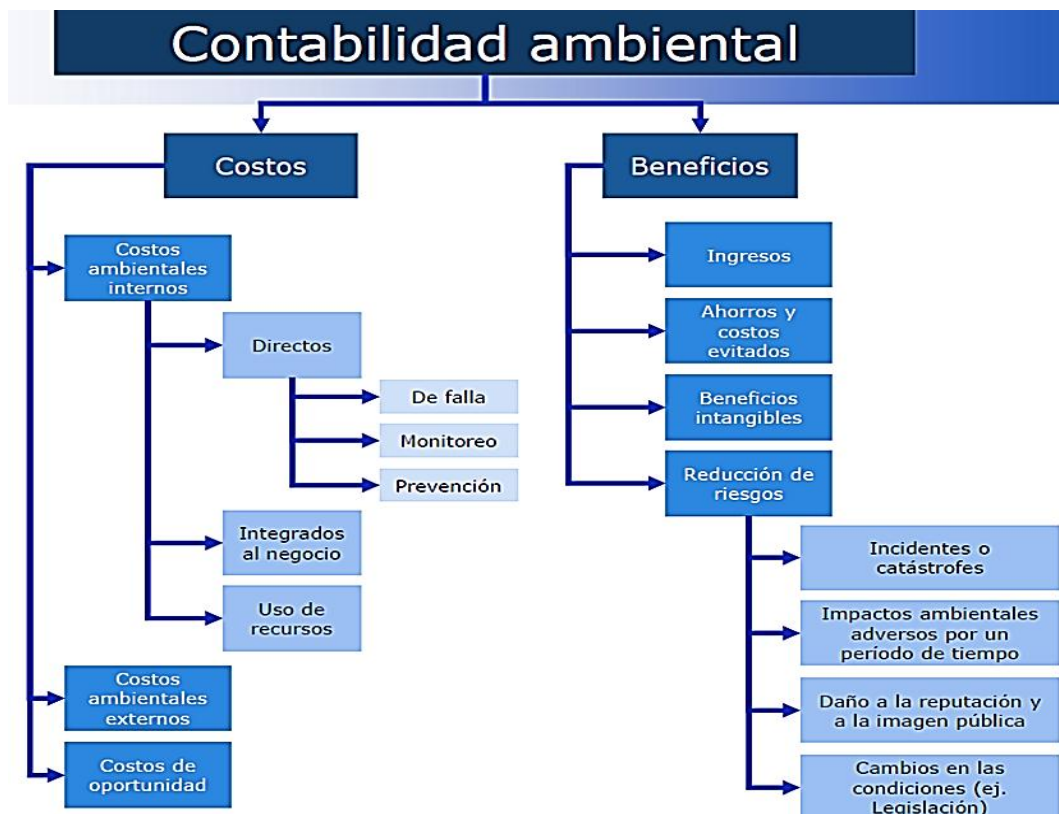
Contabilidad ambiental

Costos

Costos ambientales internos

Directos

De falla

Monitoreo

Prevención

Integrados al negocio

Uso de recursos

Costos ambientales externos

Costos de oportunidad

Beneficios

Ingresos

Ahorros y costos evitados

Beneficios intangibles

Reducción de riesgos

Incidentes o catástrofes

Impactos ambientales adversos por un período de tiempo

Daño a la reputación y a la imagen pública

Cambios en las condiciones (ej. Legislación)